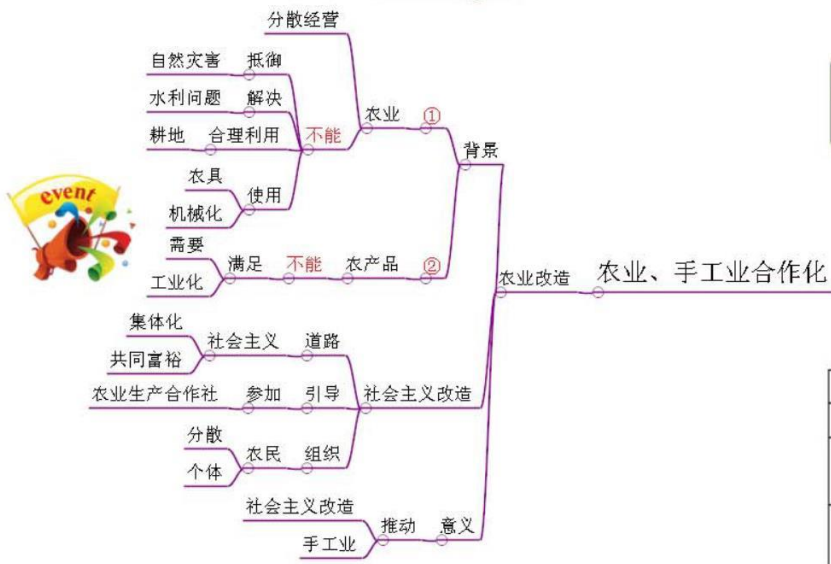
分散经营

自然灾害 抵御

水利问题 解决

耕地 合理利用

不能

农业 ①

背景

农具

机械化

使用

需要

工业化

满足 不能 农产品 ②

农业改造

农业、手工业合作化

event

集体化

共同富裕

社会主义 道路

农业生产合作社 参加 引导

社会主义改造

分散

个体

农民 组织

社会主义改造

手工业

推动 意义